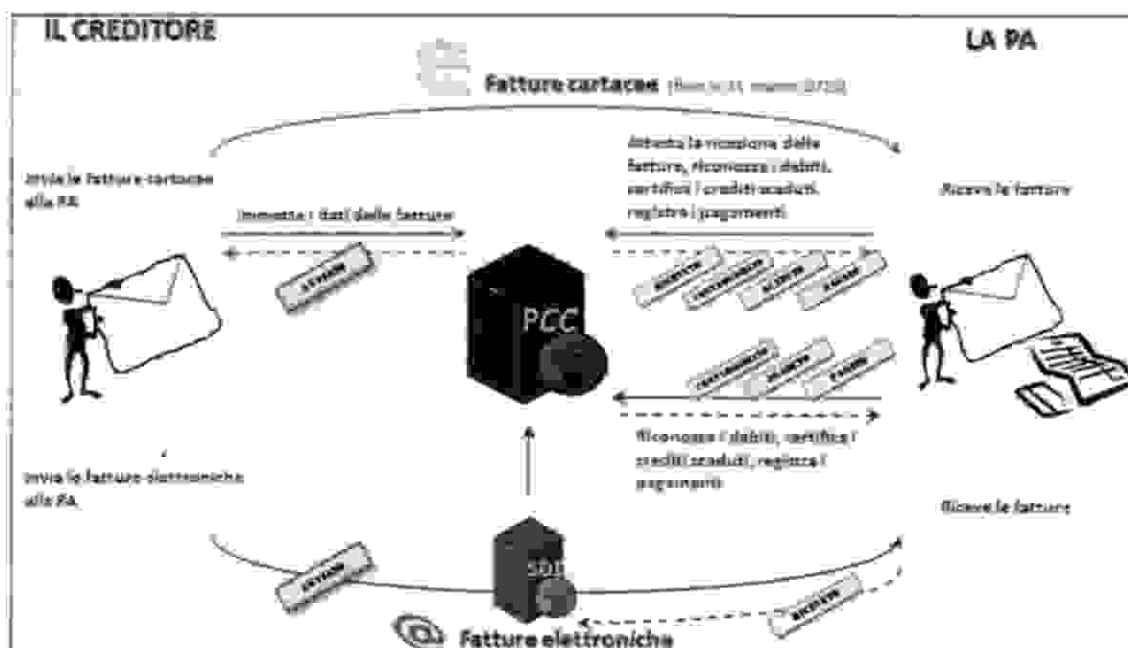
IL CREDITORE

LA PA

Fatture cartacee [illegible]

Invia le fatture cartacee alla PA

Immette i dati delle fatture

Attesta la ricezione delle fatture, riconosce i debiti, certifica i crediti scaduti, registra i pagamenti

Riceve le fatture

PCC

Invia le fatture elettroniche alla PA

Riconosce i debiti, certifica i crediti scaduti, registra i pagamenti

Riceve le fatture

SDI

Fatture elettroniche